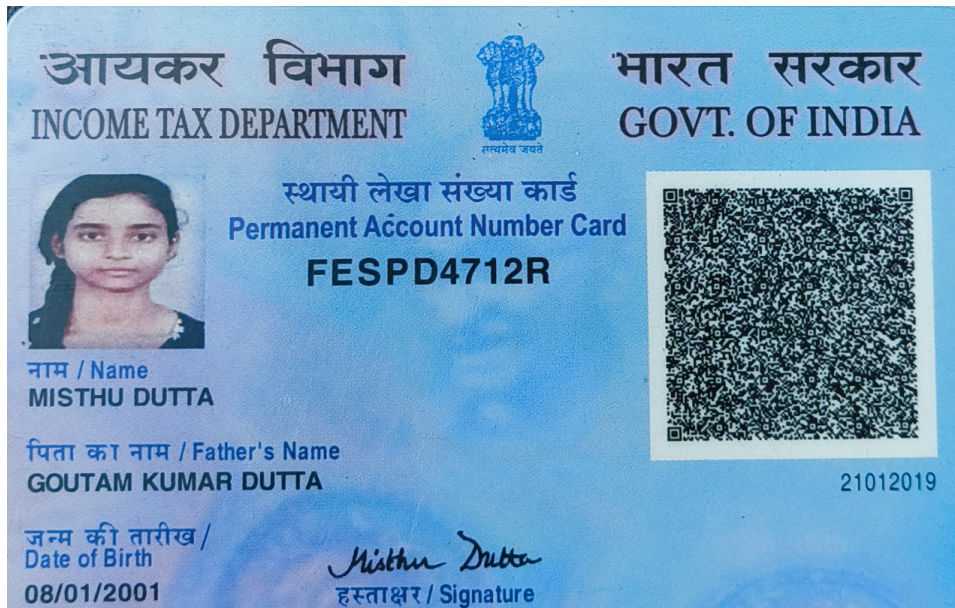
आयकर विभाग
INCOME TAX DEPARTMENT

सत्यमेव जयते

भारत सरकार
GOVT. OF INDIA

स्थायी लेखा संख्या कार्ड
Permanent Account Number Card
FESPD4712R

नाम / Name
MISTHU DUTTA

पिता का नाम / Father's Name
GOUTAM KUMAR DUTTA

21012019

जन्म की तारीख /
Date of Birth
08/01/2001

Misthu Dutta
हस्ताक्षर / Signature